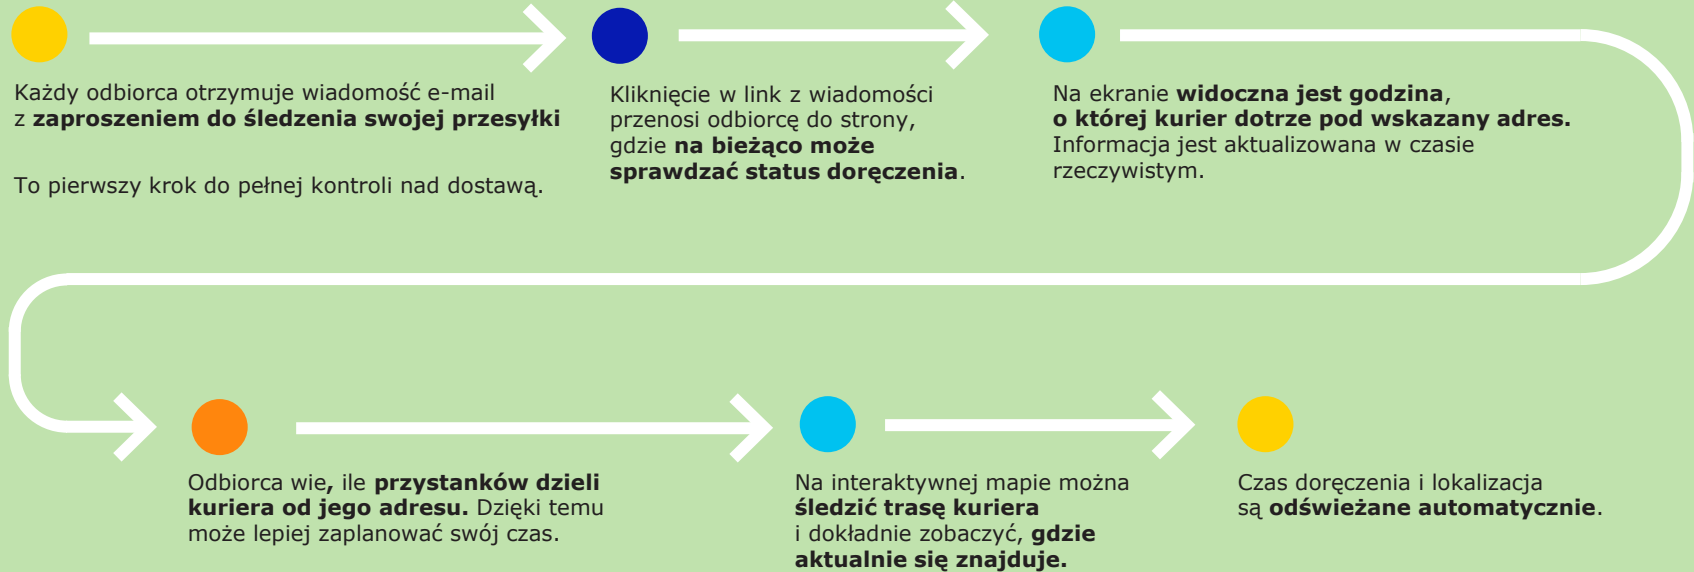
Każdy odbiorca otrzymuje wiadomość e-mail z zaproszeniem do śledzenia swojej przesyłki

To pierwszy krok do pełnej kontroli nad dostawą.

Kliknięcie w link z wiadomości przenosi odbiorcę do strony, gdzie na bieżąco może sprawdzać status doręczenia.

Na ekranie widoczna jest godzina, o której kurier dotrze pod wskazany adres. Informacja jest aktualizowana w czasie rzeczywistym.

Odbiorca wie, ile przystanków dzieli kuriera od jego adresu. Dzięki temu może lepiej zaplanować swój czas.

Na interaktywnej mapie można śledzić trasę kuriera i dokładnie zobaczyć, gdzie aktualnie się znajduje.

Czas doręczenia i lokalizacja są odświeżane automatycznie.